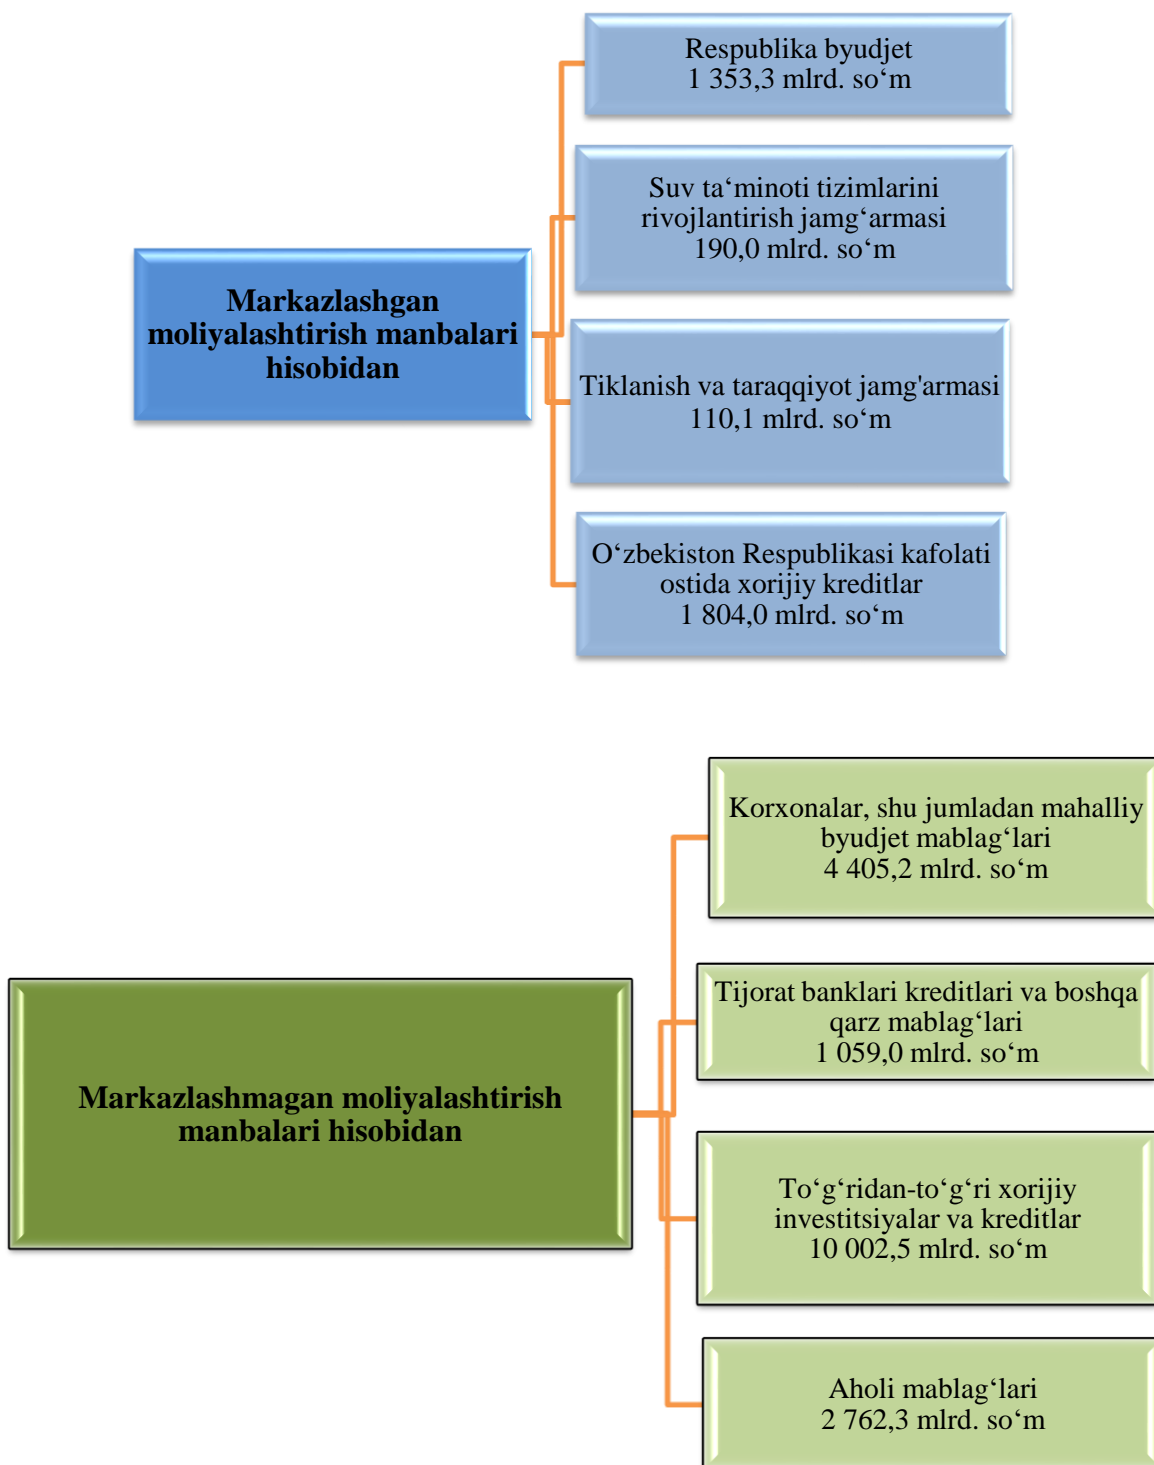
Markazlashgan moliyalashtirish manbalari hisobidan

Respublika byudjet
1 353,3 mlrd. so‘m

Suv ta‘minoti tizimlarini rivojlantirish jamg‘armasi
190,0 mlrd. so‘m

Tiklanish va taraqqiyot jamg'armasi
110,1 mlrd. so‘m

O‘zbekiston Respublikasi kafolati ostida xorijiy kreditlar
1 804,0 mlrd. so‘m

Markazlashmagan moliyalashtirish manbalari hisobidan

Korxonalar, shu jumladan mahalliy byudjet mablag‘lari
4 405,2 mlrd. so‘m

Tijorat banklari kreditlari va boshqa qarz mablag‘lari
1 059,0 mlrd. so‘m

To‘g‘ridan-to‘g‘ri xorijiy investitsiyalar va kreditlar
10 002,5 mlrd. so‘m

Aholi mablag‘lari
2 762,3 mlrd. so‘m